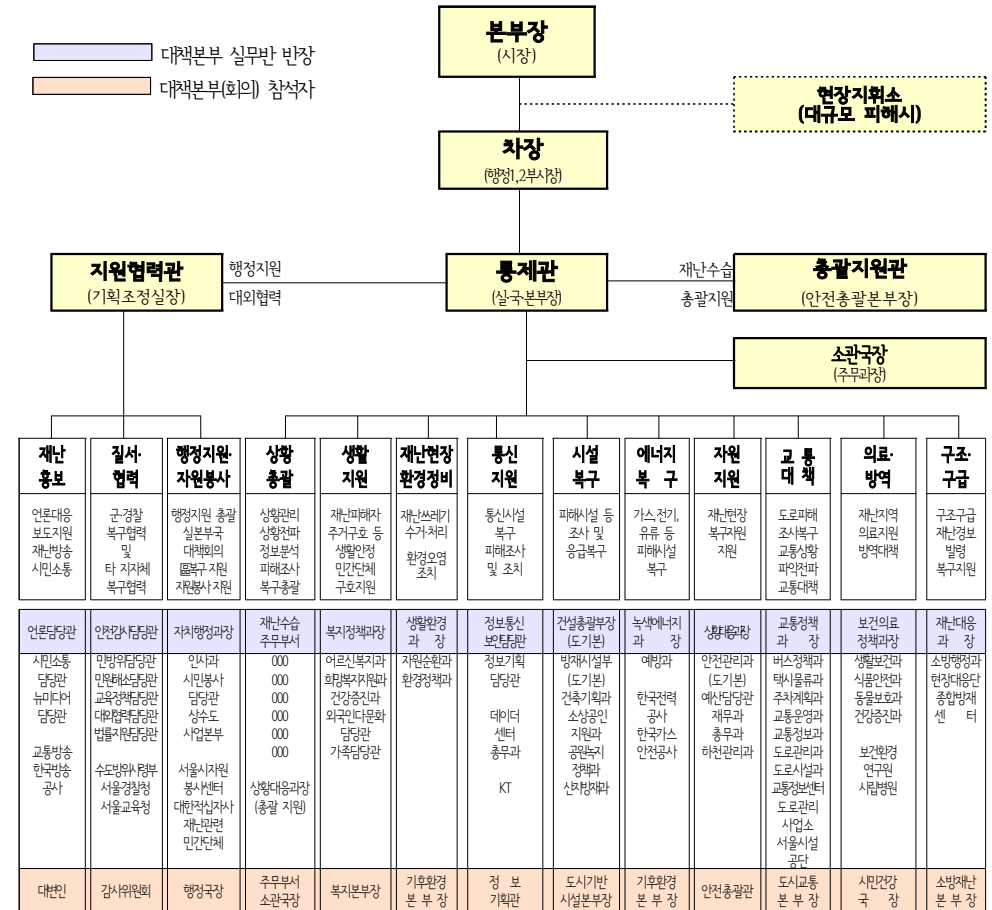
대책본부 실무반 반장
대책본부(회의) 참석자

본부장
(시장)

현장지휘소
(대규모 피해시)

차장
(행정1,2부시장)

지원협력관
(기획조정실장)

행정지원
대외협력

통제관
(실·국·본부장)

재난수습
총괄지원

총괄지원관
(안전총괄본부장)

소관국장
(주무과장)

재난 홍보
언론대응 보도지원 재난방송 시민소통

질서·협력
군·경찰 복구협력 및 타 지자체 복구협력

행정지원·자원봉사
행정지원 총괄 실본부국 대책회의 복구 지원 자원봉사 지원

상황 총괄
상황관리 상황전파 정보분석 피해조사 복구총괄

생활 지원
재난피해자 주거구호 등 생활안정 민간단체 구호지원

재난현장 환경정비
재난쓰레기 수거·처리 환경오염 조치

통신 지원
통신시설 복구 피해조사 및 조치

시설 복구
피해시설 등 조사 및 응급복구

에너지 복구
가스,전기, 유류 등 피해시설 복구

자원 지원
재난현장 복구지원 지원

교통 대책
도로피해 조사복구 교통상황 파악전파 교통대책

의료·방역
재난지역 의료지원 방역대책

구조·구급
구조구급 재난경보 발령 복구지원

| 언론담당관 | 안전감사담당관 | 자치행정과장 | 재난수습 주무부서 | 복지정책과장 | 생활환경 과 장 | 정보통신 보안담당관 | 건설총괄부장 (도기본) | 녹색에너지 과 장 | 생활경제과장 | 교통정책 과 장 | 보건의료 정책과장 | 재난대응 과 장 |
|---|---|---|---|---|---|---|---|---|---|---|---|---|
| 시민소통담당관 뉴미디어담당관 교통방송 한국방송공사 | 민방위담당관 민원해소담당관 교육정책담당관 대외협력담당관 법률지원담당관 수도방위사령부 서울경찰청 서울교육청 | 인사과 시민봉사담당관 상수도 사업본부 서울시자원봉사센터 대한적십자사 재난관련 민간단체 | 000 000 000 000 000 000 상황대응과장 (총괄 지원) | 어르신복지과 희망복지지원과 건강증진과 외국인다문화담당관 가족담당관 | 자원순환과 환경정책과 | 정보기획담당관 데이터센터 총무과 KT | 방재시설부 (도기본) 건축기획과 소상공인지원과 공원녹지정책과 시설계획과 | 예방과 한국전력공사 한국가스 안전공사 | 안전관리과 (도기본) 예산담당관 재무과 총무과 하천관리과 | 버스정책과 택시물류과 주차계획과 교통운영과 교통정보과 도로관리과 도로시설과 교통정보센터 도로관리 사업소 서울시설공단 | 생활보건과 식품안전과 동물보호과 건강증진과 보건환경 연구원 시립병원 | 소방행정과 현장대응단 종합방재센터 |
| 대변인 | 감사위원회 | 행정국장 | 주무부서 소관국장 | 복지본부장 | 기후환경 본 부 장 | 정 보 기획관 | 도시기반 시설본부장 | 기후환경 본 부 장 | 안전총괄관 | 도시교통 본 부 장 | 시민건강 국 장 | 소방재난 본 부 장 |